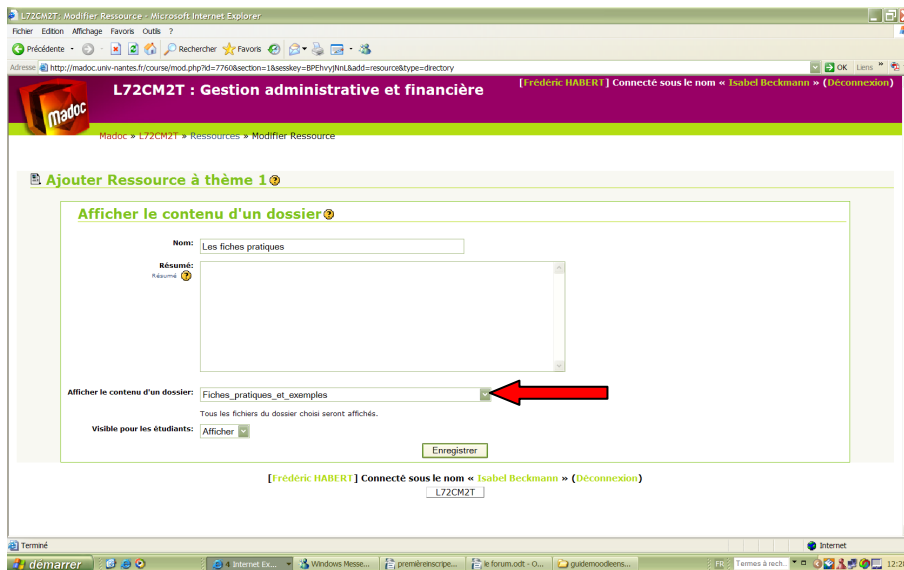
L72CM2T: Modifier Ressource - Microsoft Internet Explorer

Fichier Edition Affichage Favoris Outils ?

Précédente Rechercher Favoris

Adresse http://madoc.univ-nantes.fr/course/mod.php?id=7760&section=1&sesskey=BPEhvyJNnL&add=resource&type=directory

OK Liens

Madoc

L72CM2T : Gestion administrative et financière

[Frédéric HABERT] Connecté sous le nom « Isabel Beckmann » (Déconnexion)

Madoc » L72CM2T » Ressources » Modifier Ressource

Ajouter Ressource à thème 1

Afficher le contenu d'un dossier

Nom: Les fiches pratiques

Résumé:
Résumé

Afficher le contenu d'un dossier: Fiches_pratiques_et_exemples

Tous les fichiers du dossier choisi seront affichés.

Visible pour les étudiants: Afficher

Enregistrer

[Frédéric HABERT] Connecté sous le nom « Isabel Beckmann » (Déconnexion)

L72CM2T

Terminé

Internet

démarrer

4 Internet Ex...

Windows Messe...

premièreinscripe...

le forum.odt - O...

guidemoodleens...

FR

Termes à rech.

12:2